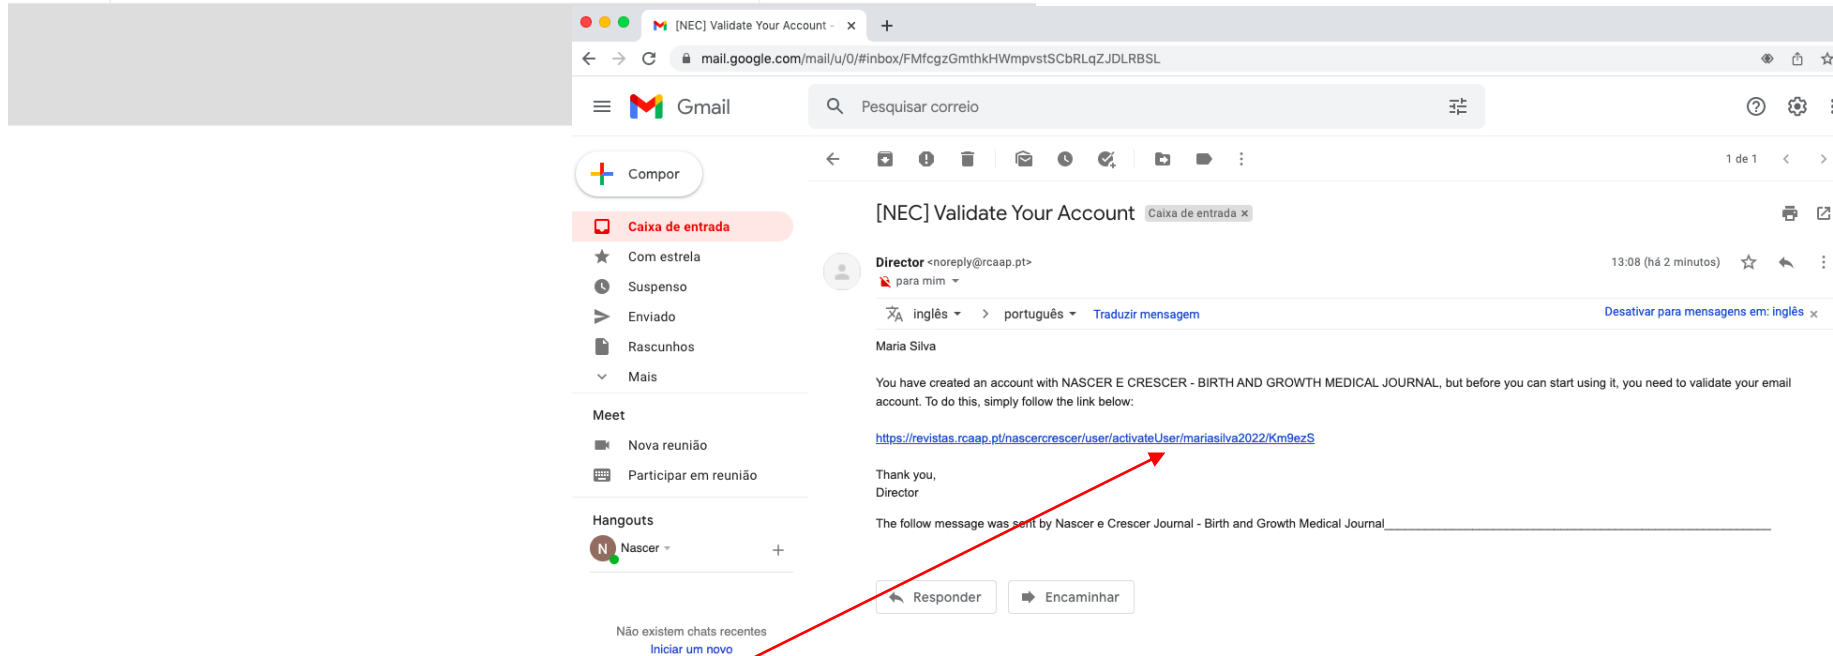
[NEC] Validate Your Account - ×
+
mail.google.com/mail/u/0/#inbox/FMfcgzGmthkHWmpvstSCbRLqZJDLRBSL

Gmail
Pesquisar correio

Compor
Caixa de entrada
Com estrela
Suspenso
Enviado
Rascunhos
Mais

Meet
Nova reunião
Participar em reunião

Hangouts
N Nascer
+

Não existem chats recentes
Iniciar um novo

1 de 1

[NEC] Validate Your Account Caixa de entrada ×

Director <noreply@rcaap.pt>
para mim
13:08 (há 2 minutos)

inglês > português Traduzir mensagem
Desativar para mensagens em: inglês ×

Maria Silva

You have created an account with NASCER E CRESCER - BIRTH AND GROWTH MEDICAL JOURNAL, but before you can start using it, you need to validate your email account. To do this, simply follow the link below:

https://revistas.rcaap.pt/nascercrescer/user/activateUser/mariasilva2022/Km9ezS

Thank you,
Director

The follow message was sent by Nascer e Crescer Journal - Birth and Growth Medical Journal________________________________________________

Responder
Encaminhar